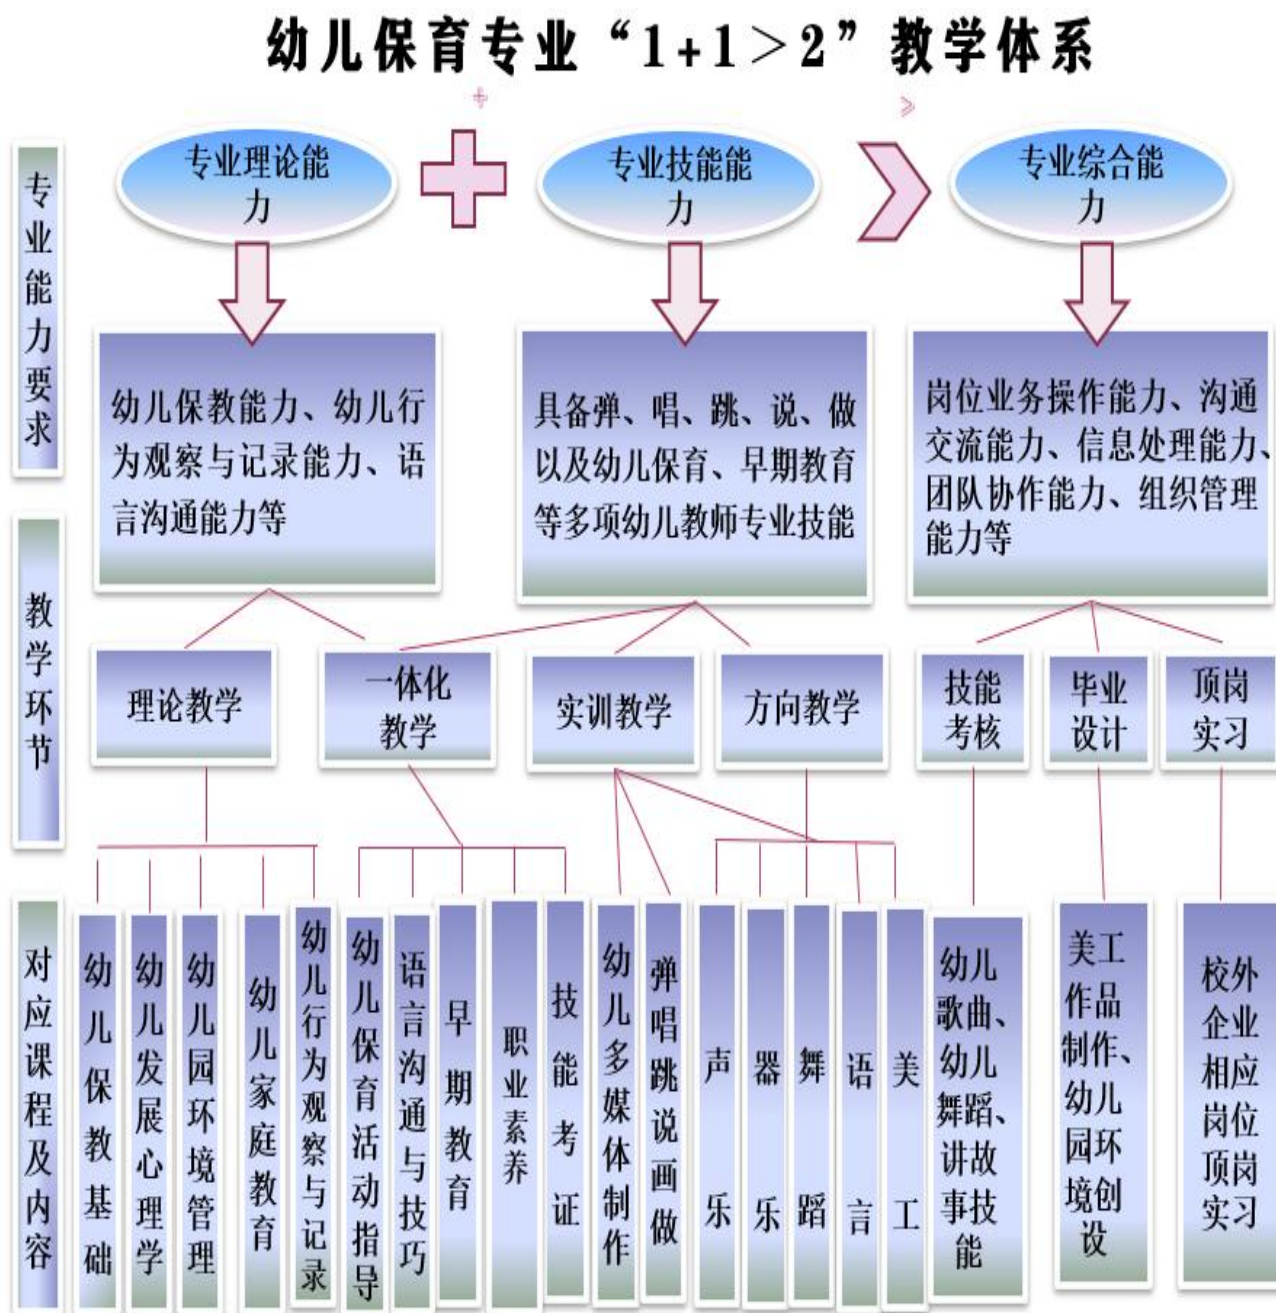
幼儿保育专业“1+1＞2”教学体系

专业能力要求

专业理论能力

专业技能能力

专业综合能力

幼儿保教能力、幼儿行为观察与记录能力、语言沟通能力等

具备弹、唱、跳、说、做以及幼儿保育、早期教育等多项幼儿教师专业技能

岗位业务操作能力、沟通交流能力、信息处理能力、团队协作能力、组织管理能力等

教学环节

理论教学

一体化教学

实训教学

方向教学

技能考核

毕业设计

顶岗实习

对应课程及内容

幼儿保教基础

幼儿发展心理学

幼儿园环境管理

幼儿家庭教育

幼儿行为观察与记录

幼儿保育活动指导

语言沟通与技巧

早期教育

职业素养

技能考证

幼儿多媒体制作

弹唱跳说画做

声乐

器乐

舞蹈

语言

美工

幼儿歌曲、幼儿舞蹈、讲故事技能

美工作品制作、幼儿园环境创设

校外企业相应岗位顶岗实习